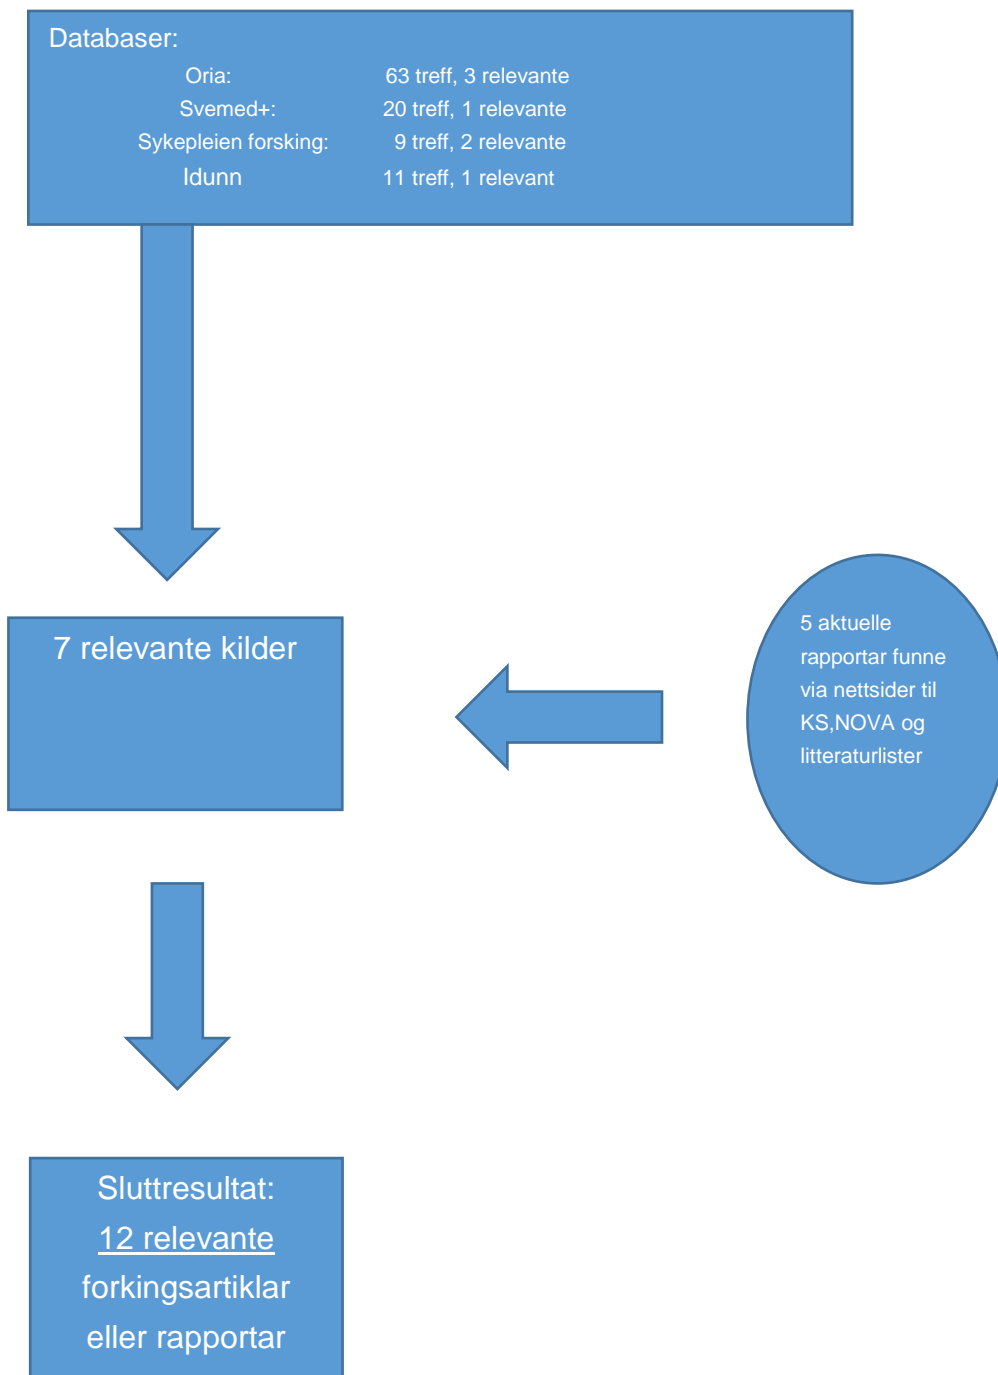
Databaser:

Oria: 63 treff, 3 relevante
Svemed+: 20 treff, 1 relevante
Sykepleien forsking: 9 treff, 2 relevante
Idunn 11 treff, 1 relevant

7 relevante kilder

5 aktuelle rapportar funne via nettsider til KS,NOVA og litteraturlister

Sluttresultat:
12 relevante
forkingsartiklar
eller rapportar